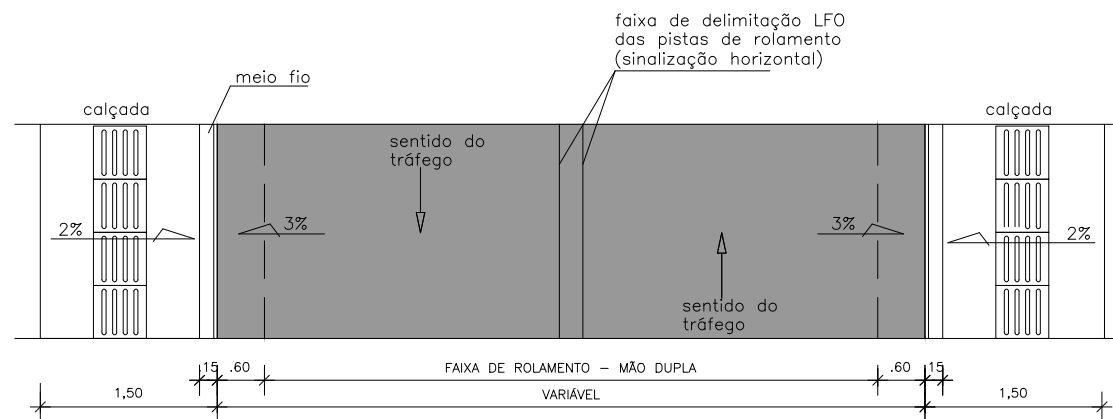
faixa de delimitação LFO das pistas de rolamento (sinalização horizontal)

meio fio

calçada

calçada

sentido do tráfego

2%

3%

3%

2%

sentido do tráfego

15 .60

FAIXA DE ROLAMENTO – MÃO DUPLA

.60 15

1,50

VARIÁVEL

1,50